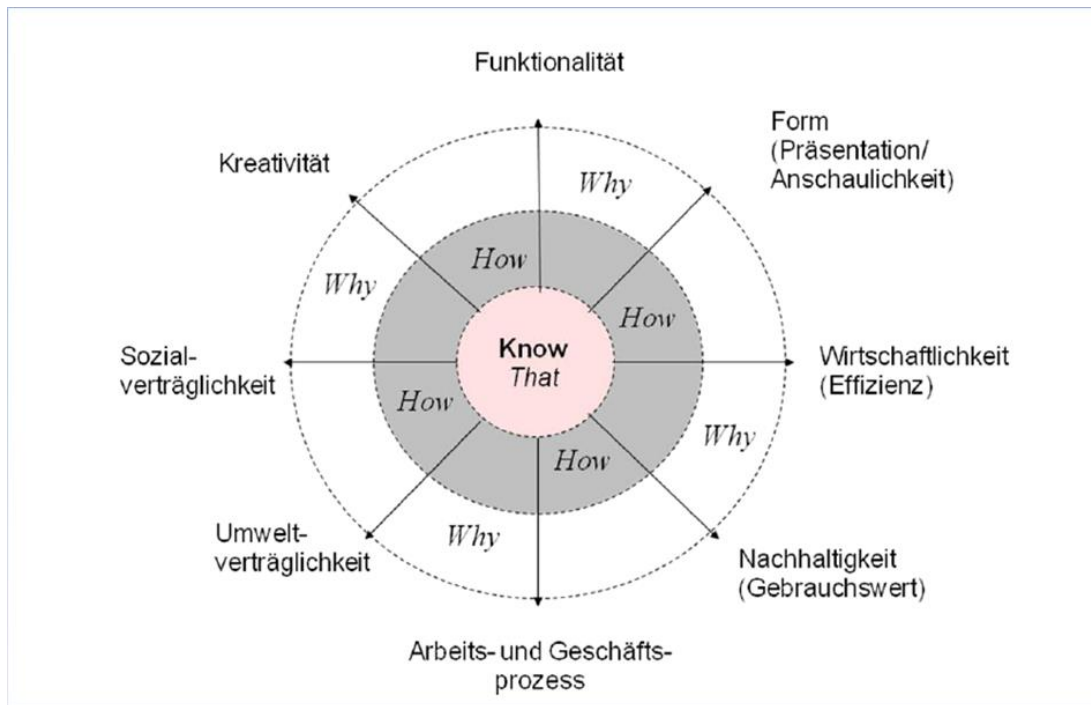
Funktionalität

Form (Präsentation/ Anschaulichkeit)

Kreativität

Why

How

Why

How

Sozialverträglichkeit

Know That

Wirtschaftlichkeit (Effizienz)

How

Why

How

Umweltverträglichkeit

Why

Nachhaltigkeit (Gebrauchswert)

Arbeits- und Geschäftsprozess